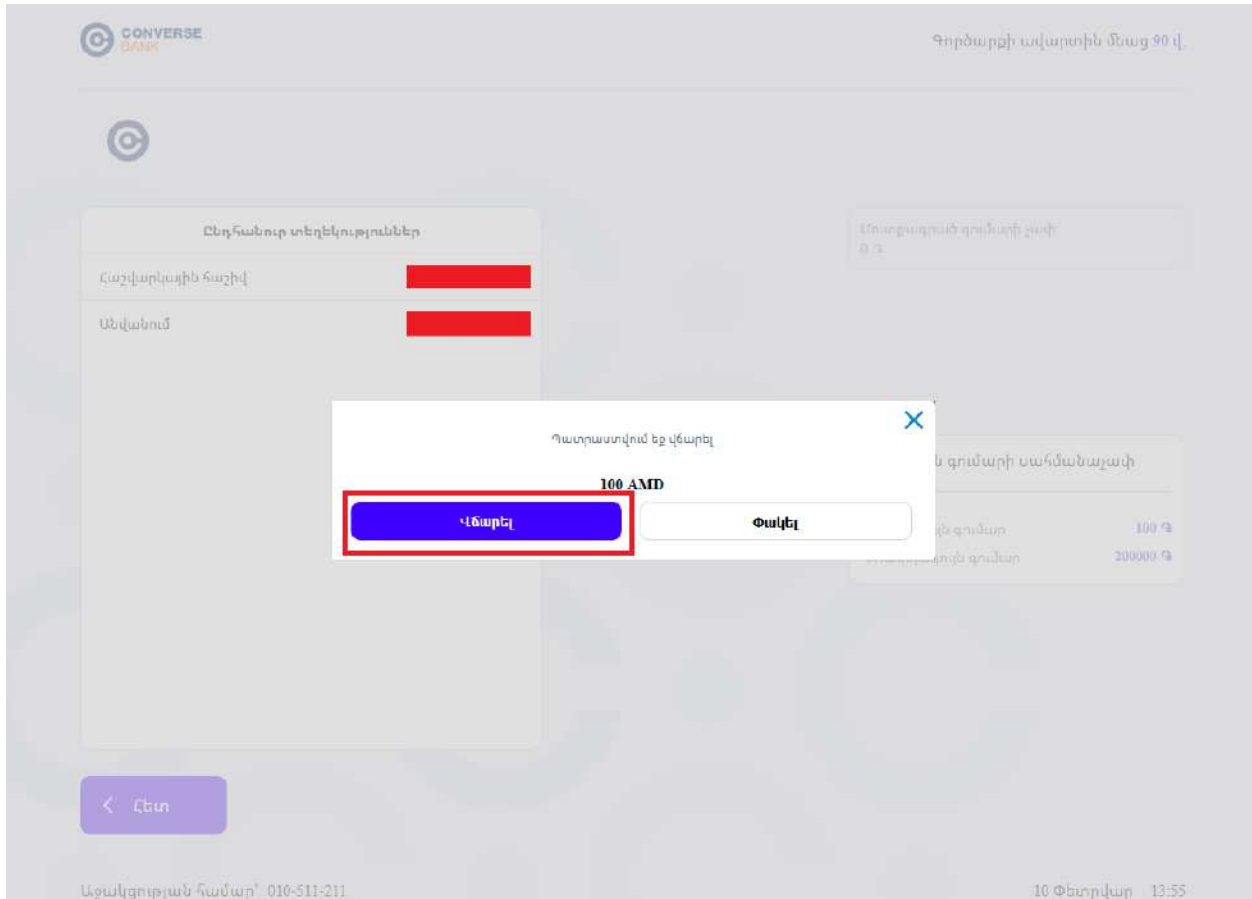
CONVERSE BANK

Գործարքի ավարտին մնաց 90 վ.

Ընդհանուր տեղեկություններ

Հաշվարկային հաշիվ

Անվանում

Մուտքագրված գումարի չափ
0 ֏

Պատրաստվում եք վճարել

100 AMD

Վճարել

Փակել

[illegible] գումարի սահմանաչափ

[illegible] գումար 100 ֏

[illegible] գումար 200000 ֏

Հետ

Աջակցության համար՝ 010-511-211

10 Փետրվար 13:55